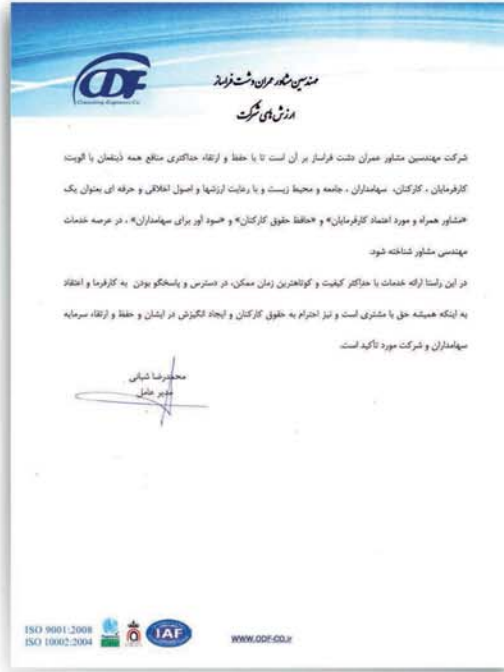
ODF
Consulting Engineers Co.

مهندسین مشاور عمران دشت فراساز
ارزش های شرکت

شرکت مهندسین مشاور عمران دشت فراساز بر آن است تا با حفظ و ارتقاء حداکثری منافع همه ذینفعان با الویت: کارفرمایان ، کارکنان ، سهامداران ، جامعه و محیط زیست و با رعایت ارزشها و اصول اخلاقی و حرفه ای بعنوان یک «مشاور همراه و مورد اعتماد کارفرمایان» و «حافظ حقوق کارکنان» و «سود آور برای سهامداران» ، در عرصه خدمات مهندسی مشاور شناخته شود.

در این راستا ارائه خدمات با حداکثر کیفیت و کوتاهترین زمان ممکن، در دسترس و پاسخگو بودن به کارفرما و اعتقاد به اینکه همیشه حق با مشتری است و نیز احترام به حقوق کارکنان و ایجاد انگیزش در ایشان و حفظ و ارتقاء سرمایه سهامداران و شرکت مورد تاکید است.

محمدرضا شیبانی
مدیر عامل

ISO 9001:2008
ISO 10002:2004
IAF
WWW.ODF-CO.ir